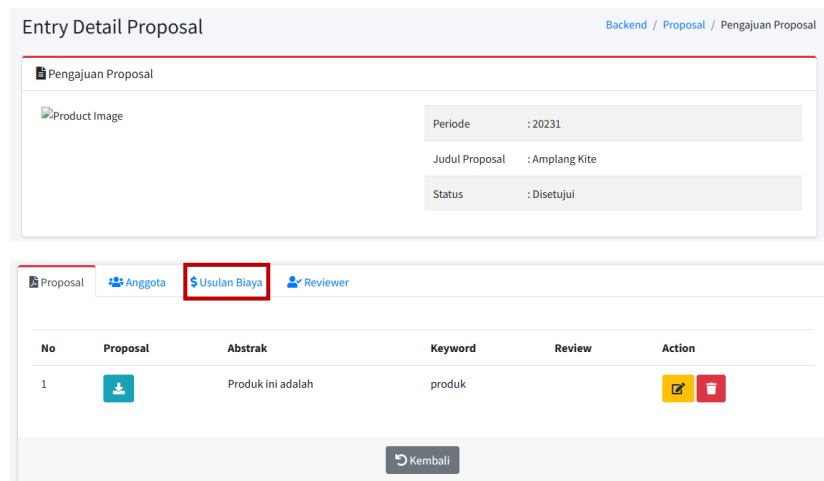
Entry Detail Proposal

Backend / Proposal / Pengajuan Proposal

Pengajuan Proposal

Product Image

| Periode | : 20231 |
|---|---|
| Judul Proposal | : Amplang Kite |
| Status | : Disetujui |

Proposal Anggota $ Usulan Biaya Reviewer

| No | Proposal | Abstrak | Keyword | Review | Action |
|---|---|---|---|---|---|
| 1 | | Produk ini adalah | produk | | |

Kembali